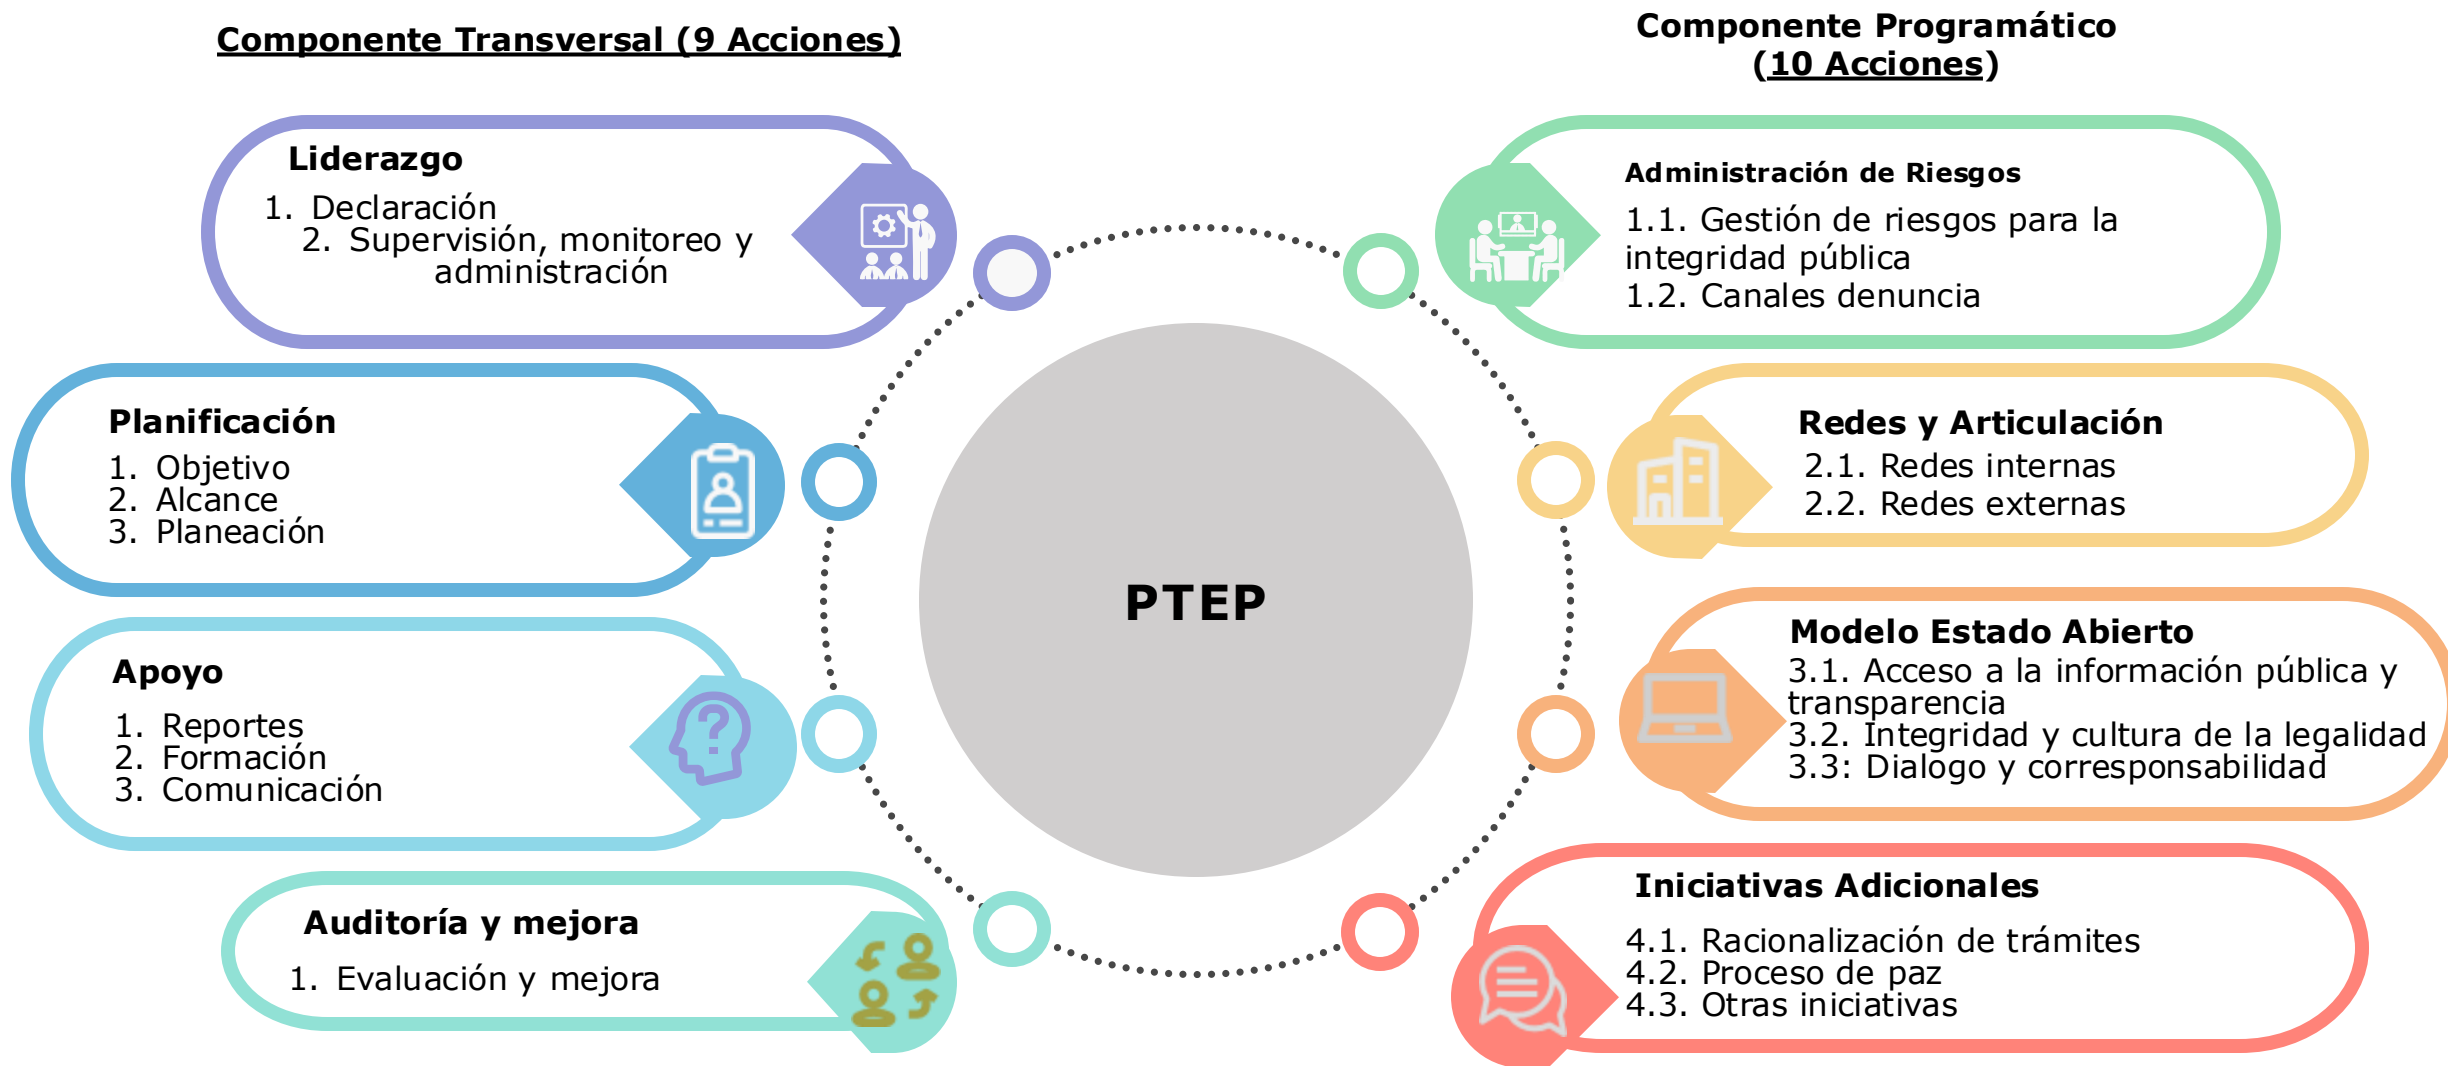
Componente Transversal (9 Acciones)

Componente Programático (10 Acciones)

Liderazgo
1. Declaración
2. Supervisión, monitoreo y administración

Planificación
1. Objetivo
2. Alcance
3. Planeación

Apoyo
1. Reportes
2. Formación
3. Comunicación

Auditoría y mejora
1. Evaluación y mejora

PTEP

Administración de Riesgos
1.1. Gestión de riesgos para la integridad pública
1.2. Canales denuncia

Redes y Articulación
2.1. Redes internas
2.2. Redes externas

Modelo Estado Abierto
3.1. Acceso a la información pública y transparencia
3.2. Integridad y cultura de la legalidad
3.3: Dialogo y corresponsabilidad

Iniciativas Adicionales
4.1. Racionalización de trámites
4.2. Proceso de paz
4.3. Otras iniciativas